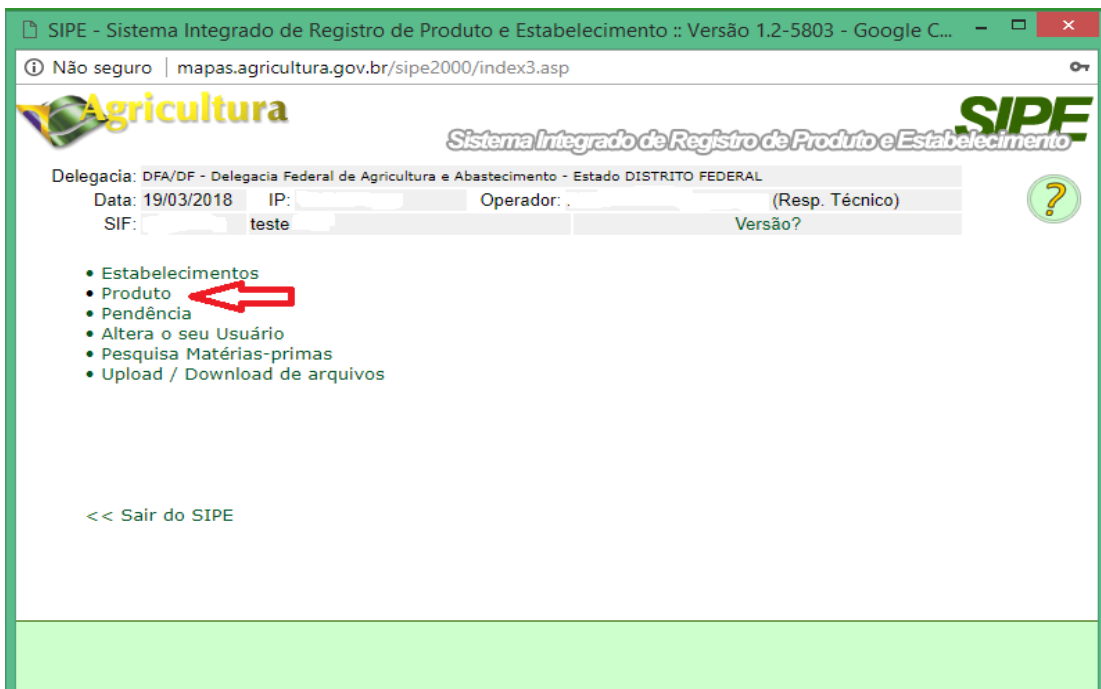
SIPE - Sistema Integrado de Registro de Produto e Estabelecimento :: Versão 1.2-5803 - Google C...

Não seguro | mapas.agricultura.gov.br/sipe2000/index3.asp

Agricultura

SIPE
Sistema Integrado de Registro de Produto e Estabelecimento

| Delegacia: | DFA/DF - Delegacia Federal de Agricultura e Abastecimento - Estado DISTRITO FEDERAL | | |
|---|---|---|---|
| Data: | 19/03/2018 IP: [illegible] | Operador: . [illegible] | (Resp. Técnico) |
| SIF: | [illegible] teste | | Versão? |

?

• Estabelecimentos
• Produto
• Pendência
• Altera o seu Usuário
• Pesquisa Matérias-primas
• Upload / Download de arquivos

<< Sair do SIPE